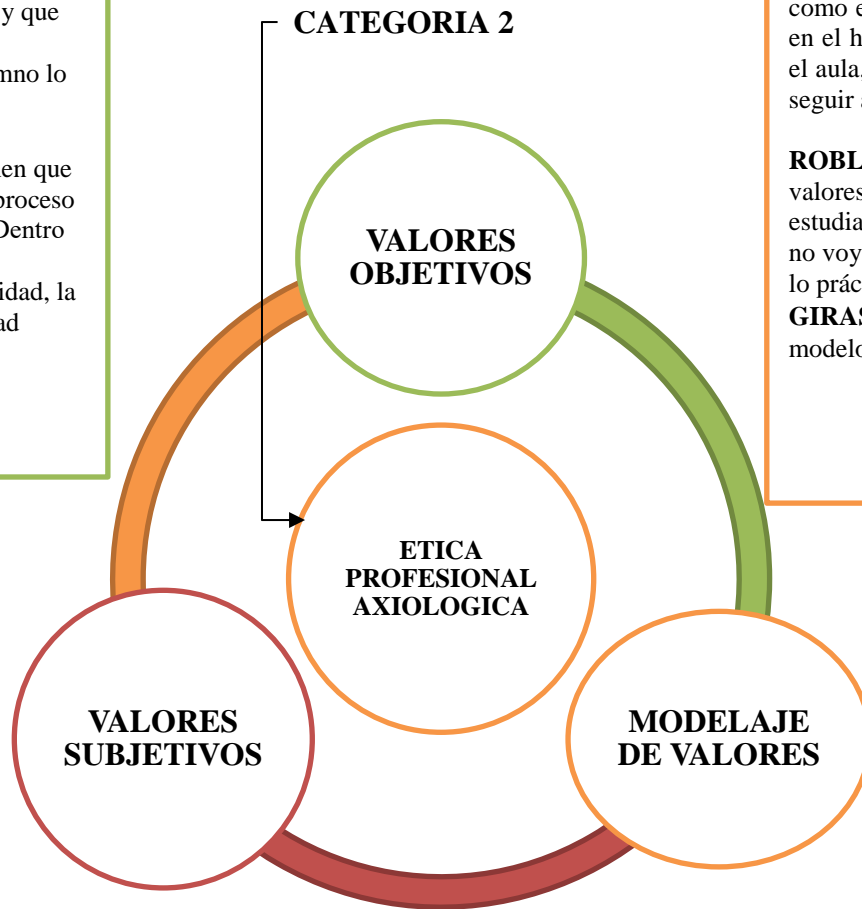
y que

mno lo

en que
proceso
Dentro

idad, la
ad

CATEGORIA 2

como e
en el h
el aula
seguir a

ROBL
valores
estudia
no voy
lo prác
GIRAS
modelo

VALORES OBJETIVOS

ETICA PROFESIONAL AXIOLOGICA

VALORES SUBJETIVOS

MODELAJE DE VALORES